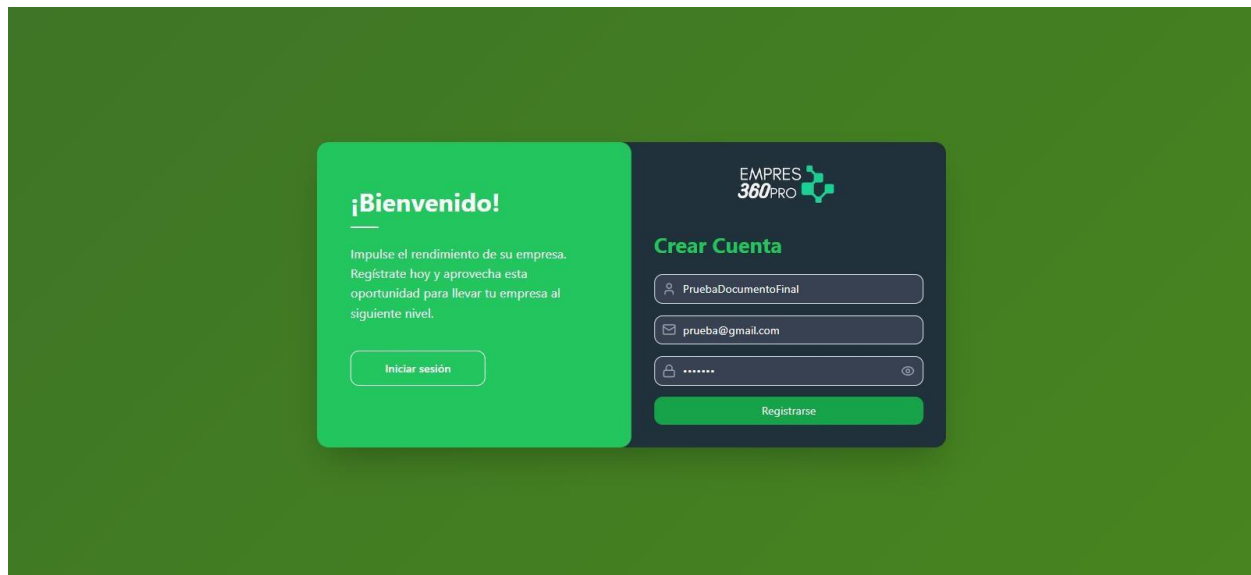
¡Bienvenido!

Impulse el rendimiento de su empresa. Regístrate hoy y aprovecha esta oportunidad para llevar tu empresa al siguiente nivel.

Iniciar sesión

EMPRES 360PRO

Crear Cuenta

PruebaDocumentoFinal

prueba@gmail.com

•••••••

Registrarse